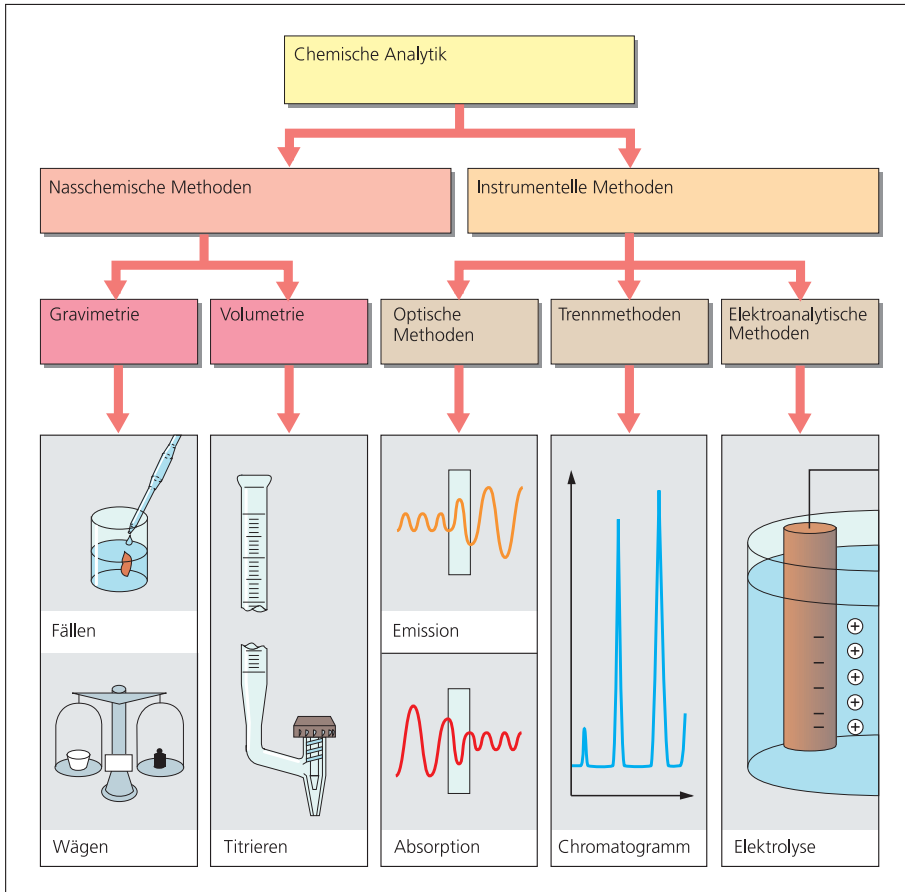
Chemische Analytik

Nasschemische Methoden

Instrumentelle Methoden

Gravimetrie

Volumetrie

Optische Methoden

Trennmethoden

Elektroanalytische Methoden

Fällen

Wägen

Titrieren

Emission

Absorption

Chromatogramm

Elektrolyse